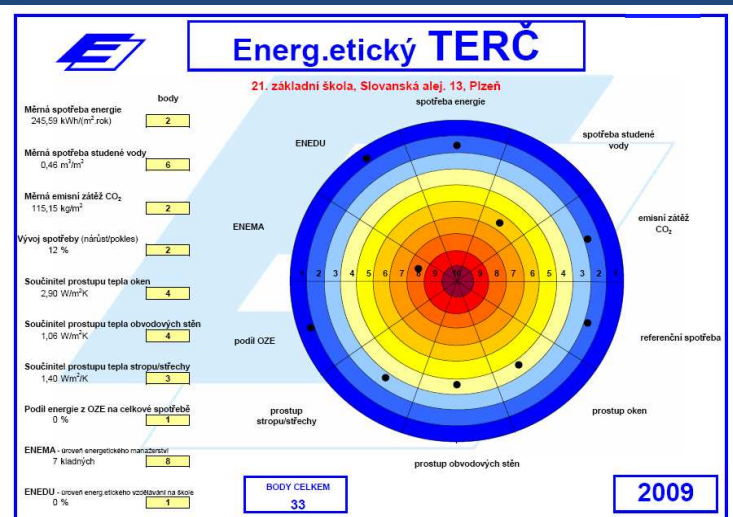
Energ.etický TERČ

21. základní škola, Slovanská alej. 13, Plzeň

body

Měrná spotřeba energie
245,59 kWh/(m$^2$.rok)
2

Měrná spotřeba studené vody
0,46 m$^3$/m$^2$
6

Měrná emisní zátěž $CO_2$
115,15 kg/m$^2$
2

Vývoj spotřeby (nárůst/pokles)
12 %
2

Součinitel prostupu tepla oken
2,90 W/m$^2$K
4

Součinitel prostupu tepla obvodových stěn
1,06 W/m$^2$K
4

Součinitel prostupu tepla stropu/střechy
1,40 W/m$^2$K
3

Podíl energie z OZE na celkové spotřebě
0 %
1

ENEMA - úroveň energetického manažerství
7 kladných
8

ENEDU - úroveň energ.etického vzdělávání na škole
0 %
1

spotřeba energie

spotřeba studené vody

ENEDU

emisní zátěž $CO_2$

ENEMA

1 2 3 4 5 6 7 8 9 10 9 8 7 6 5 4 3 2 1

referenční spotřeba

podíl OZE

prostup stropu/střechy

prostup oken

prostup obvodových stěn

BODY CELKEM
33

2009